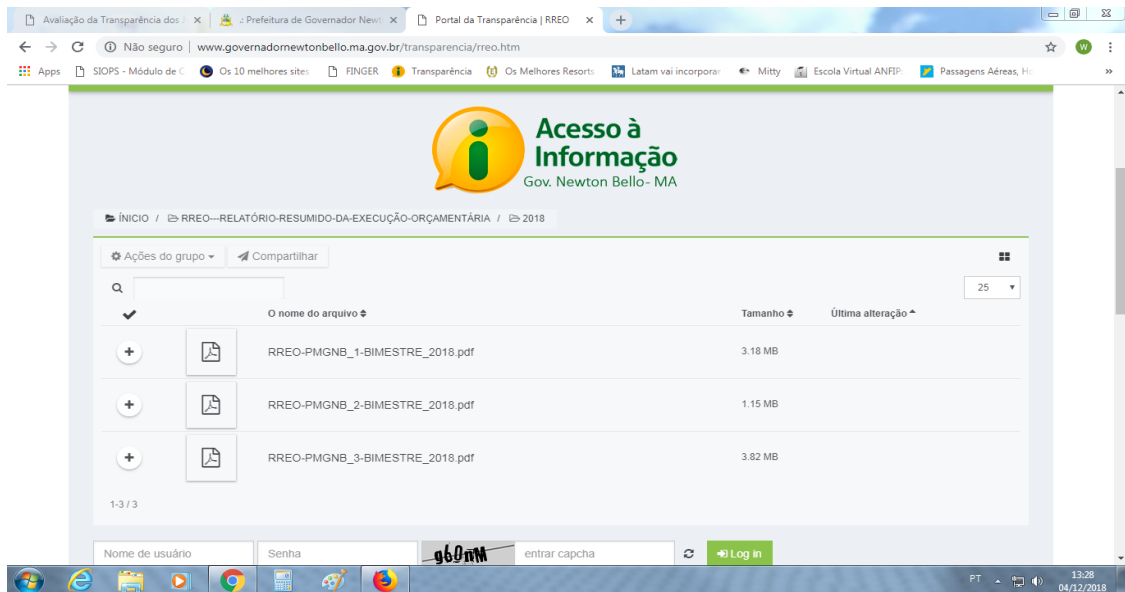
Avaliação da Transparência dos | .: Prefeitura de Governador New | Portal da Transparência | RREO

Não seguro | www.governadornewtonbello.ma.gov.br/transparencia/rreo.htm

Apps | SIOPS - Módulo de C | Os 10 melhores sites | FINGER | Transparência | Os Melhores Resorts | Latam vai incorporar | Mitty | Escola Virtual ANFIP | Passagens Aéreas, H

Acesso à Informação
Gov. Newton Bello- MA

ÍNICIO / RREO---RELATÓRIO-RESUMIDO-DA-EXECUÇÃO-ORÇAMENTÁRIA / 2018

Ações do grupo | Compartilhar

25

| | | O nome do arquivo | Tamanho | Última alteração |
|---|---|---|---|---|
| + | | RREO-PMGNB_1-BIMESTRE_2018.pdf | 3.18 MB | |
| + | | RREO-PMGNB_2-BIMESTRE_2018.pdf | 1.15 MB | |
| + | | RREO-PMGNB_3-BIMESTRE_2018.pdf | 3.82 MB | |

1-3 / 3

Nome de usuário | Senha | g60MM | entrar capcha | Log in

PT 13:28 04/12/2018